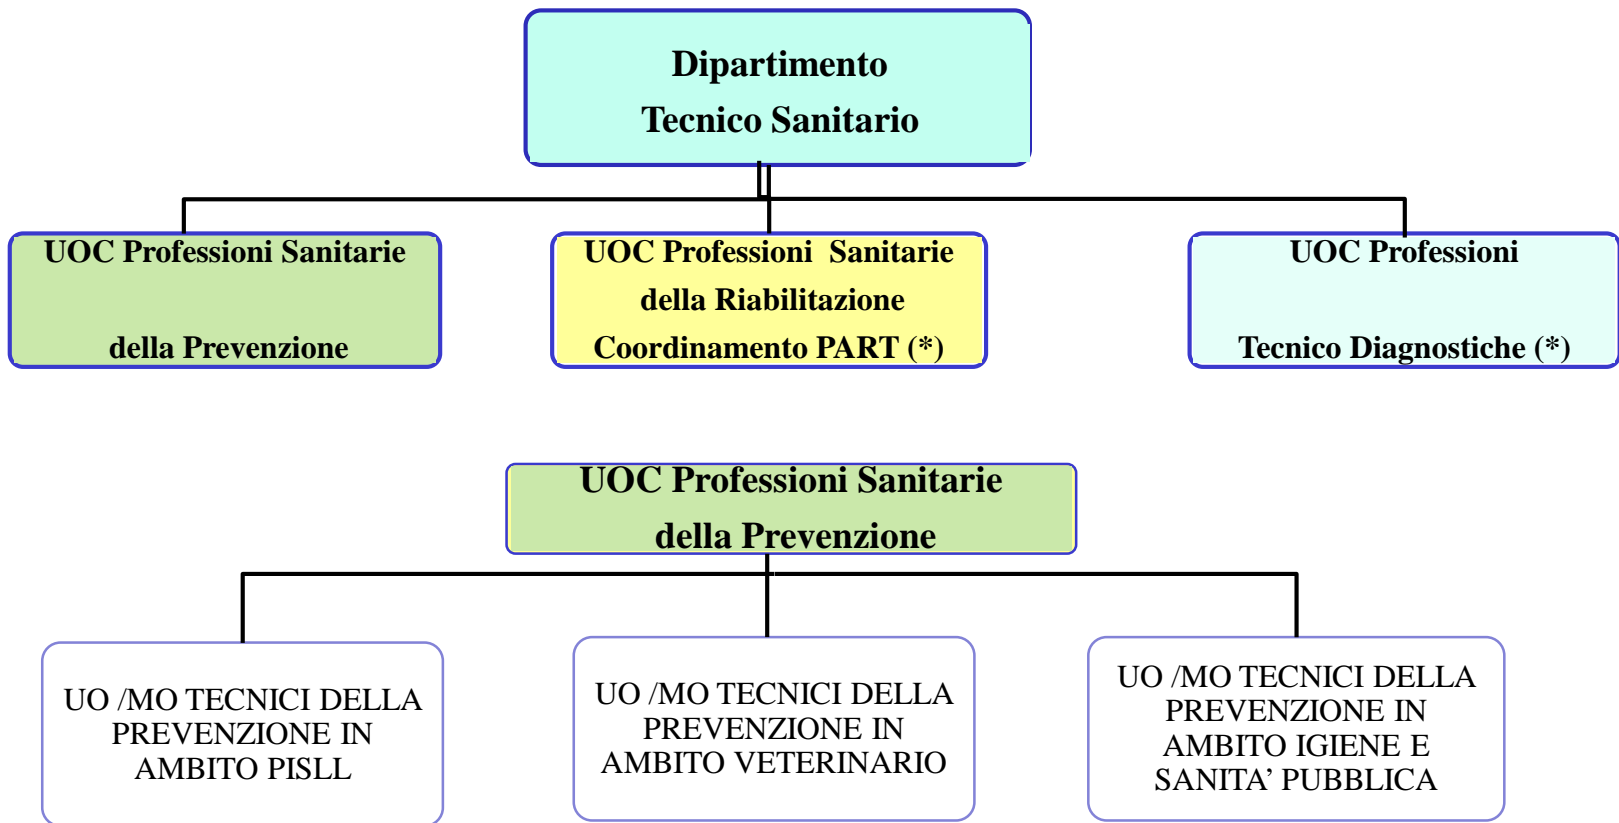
Dipartimento
Tecnico Sanitario

UOC Professioni Sanitarie
della Prevenzione

UOC Professioni Sanitarie
della Riabilitazione
Coordinamento PART (*)

UOC Professioni
Tecnico Diagnostiche (*)

UOC Professioni Sanitarie
della Prevenzione

UO /MO TECNICI DELLA PREVENZIONE IN AMBITO PISLL

UO /MO TECNICI DELLA PREVENZIONE IN AMBITO VETERINARIO

UO /MO TECNICI DELLA PREVENZIONE IN AMBITO IGIENE E SANITA' PUBBLICA